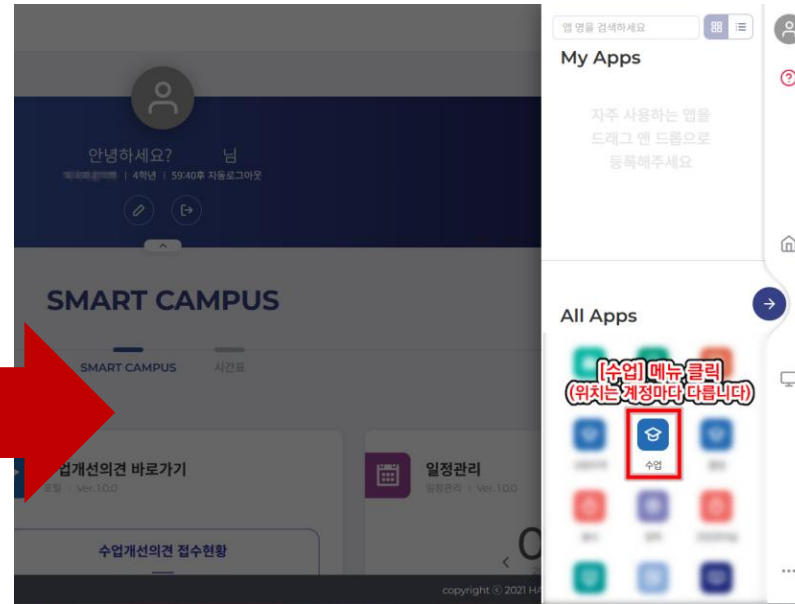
앱 명을 검색하세요

My Apps

자주 사용하는 앱을
드래그 앤 드롭으로
등록해주세요

안녕하세요? 님

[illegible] | 4학년 | 59:40후 자동로그아웃

SMART CAMPUS

SMART CAMPUS 시간표

All Apps

[수업] 메뉴 클릭
(위치는 계정마다 다릅니다)

수업

업개선의견 바로가기

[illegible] · Ver.1.0.0

수업개선의견 접수현황

일정관리

일정관리 · Ver.1.0.0

copyright © 2021 HA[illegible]